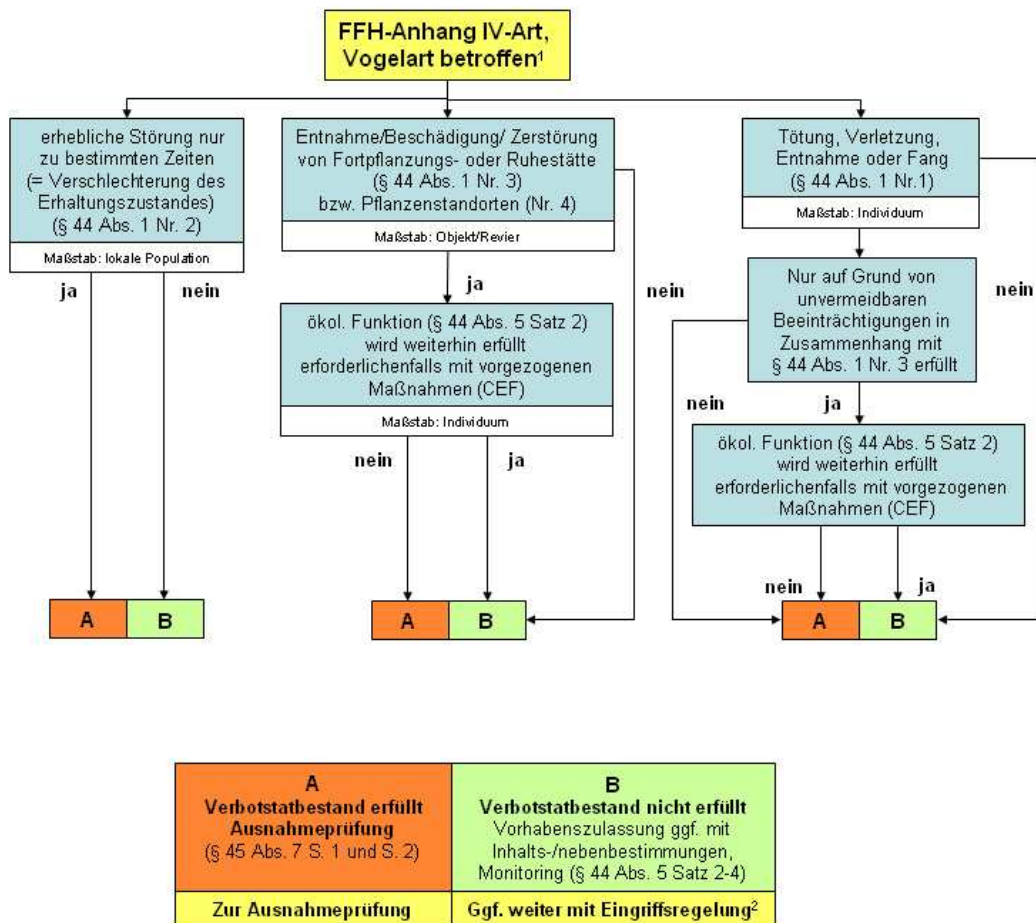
FFH-Anhang IV-Art, Vogelart betroffen¹

erhebliche Störung nur zu bestimmten Zeiten (= Verschlechterung des Erhaltungszustandes) (§ 44 Abs. 1 Nr. 2)

Maßstab: lokale Population

ja

nein

A

B

Entnahme/Beschädigung/ Zerstörung von Fortpflanzungs- oder Ruhestätte (§ 44 Abs. 1 Nr. 3) bzw. Pflanzenstandorten (Nr. 4)

Maßstab: Objekt/Revier

ja

nein

ökol. Funktion (§ 44 Abs. 5 Satz 2) wird weiterhin erfüllt erforderlichenfalls mit vorgezogenen Maßnahmen (CEF)

Maßstab: Individuum

nein

ja

A

B

Tötung, Verletzung, Entnahme oder Fang (§ 44 Abs. 1 Nr.1)

Maßstab: Individuum

nein

Nur auf Grund von unvermeidbaren Beeinträchtigungen in Zusammenhang mit § 44 Abs. 1 Nr. 3 erfüllt

nein

ja

ökol. Funktion (§ 44 Abs. 5 Satz 2) wird weiterhin erfüllt erforderlichenfalls mit vorgezogenen Maßnahmen (CEF)

nein

ja

A

B

| A<br>Verbotstatbestand erfüllt<br>Ausnahmeprüfung<br>(§ 45 Abs. 7 S. 1 und S. 2) | B<br>Verbotstatbestand nicht erfüllt<br>Vorhabenszulassung ggf. mit Inhalts-/nebenbestimmungen, Monitoring (§ 44 Abs. 5 Satz 2-4) |
|---|---|
| Zur Ausnahmeprüfung | Ggf. weiter mit Eingriffsregelung² |